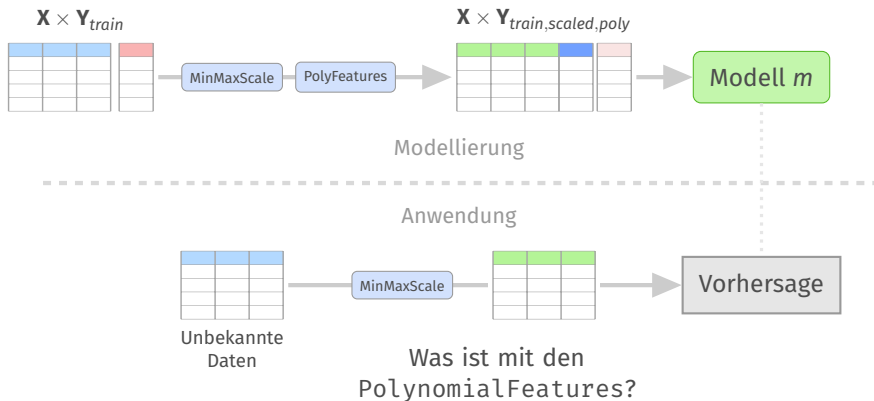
$\mathbf{X} \times \mathbf{Y}_{train}$

MinMaxScale

PolyFeatures

$\mathbf{X} \times \mathbf{Y}_{train,scaled,poly}$

Modell $m$

Modellierung

Anwendung

MinMaxScale

Vorhersage

Unbekannte Daten

Was ist mit den PolynomialFeatures?